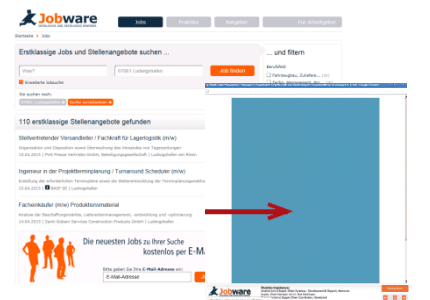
Jobware

Jobs | Praktika | Ratgeber | Für Arbeitgeber

Startseite > Jobs

Erstklassige Jobs und Stellenangebote suchen ...

Was? | 07001 Ludwigsfelde | Job finden

Sie suchen nach:

110 erstklassige Stellenangebote gefunden

Stellvertretender Versandleiter / Fachkraft für Lagerlogistik (m/w)

23.04.2015 | Ludwigsfelde

Ingenieur in der Projektterminplanung / Turnaround Scheduler (m/w)

23.04.2015 | Ludwigsfelde

Facheinkäufer (m/w) Produktionsmaterial

23.04.2015 | Ludwigsfelde

Die neuesten Jobs zu Ihrer Suche kostenlos per E-Mail

Bitte geben Sie Ihre E-Mail-Adresse ein:

E-Mail-Adresse

... und filtern

Berufsfeld

Jobware